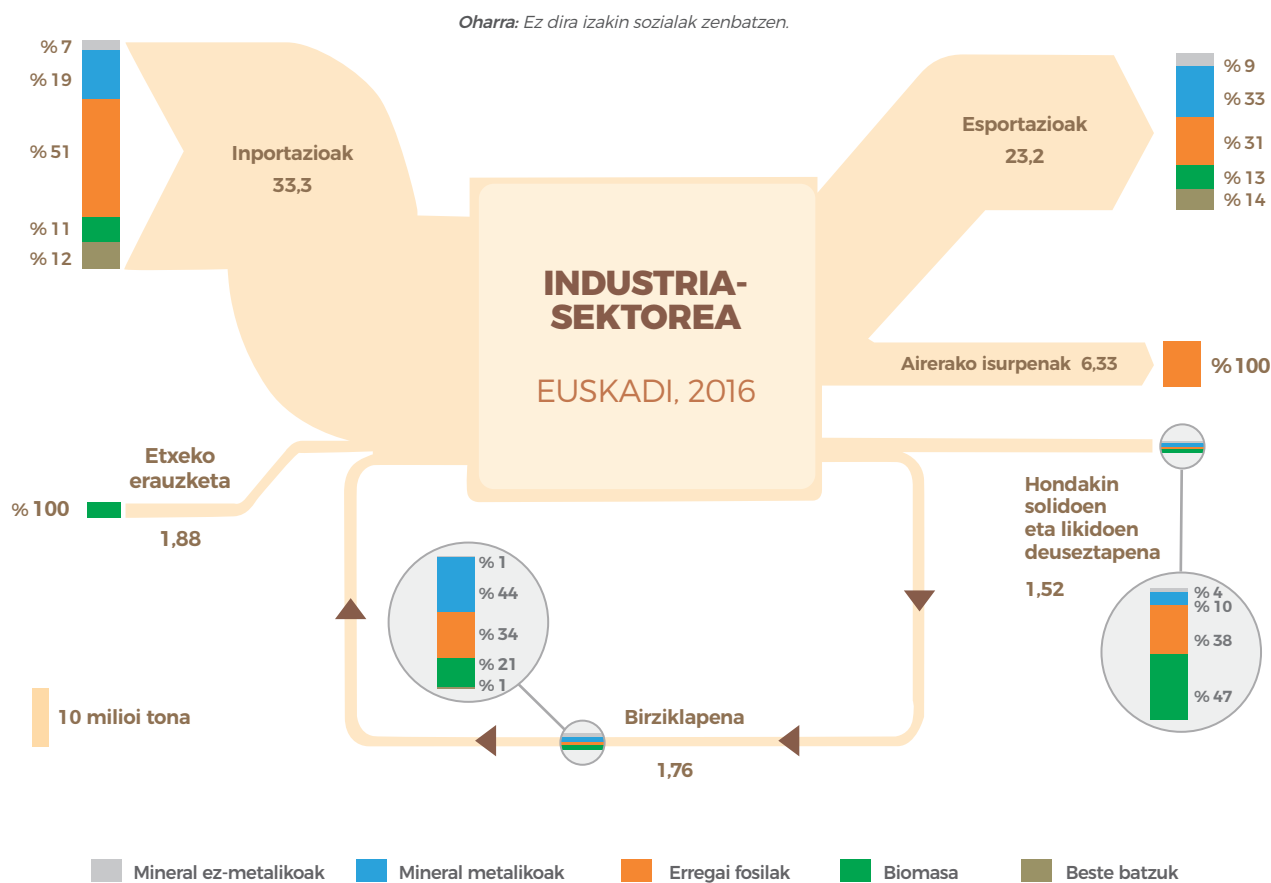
Oharra: Ez dira izakin sozialak zenbatzen.

% 7
% 19
% 51
% 11
% 12

Inportazioak
33,3

INDUSTRIA-SEKTOREA

EUSKADI, 2016

Esportazioak
23,2

% 9
% 33
% 31
% 13
% 14

Airerako isurpenak 6,33

% 100

Etxeko erauzketa

% 100

1,88

% 1
% 44
% 34
% 21
% 1

Hondakin solidoen eta likidoen deuseztapena

1,52

% 4
% 10
% 38
% 47

10 milioi tona

Birziklapena

1,76

Mineral ez-metalikoak
Mineral metalikoak
Erregai fosilak
Biomasa
Beste batzuk